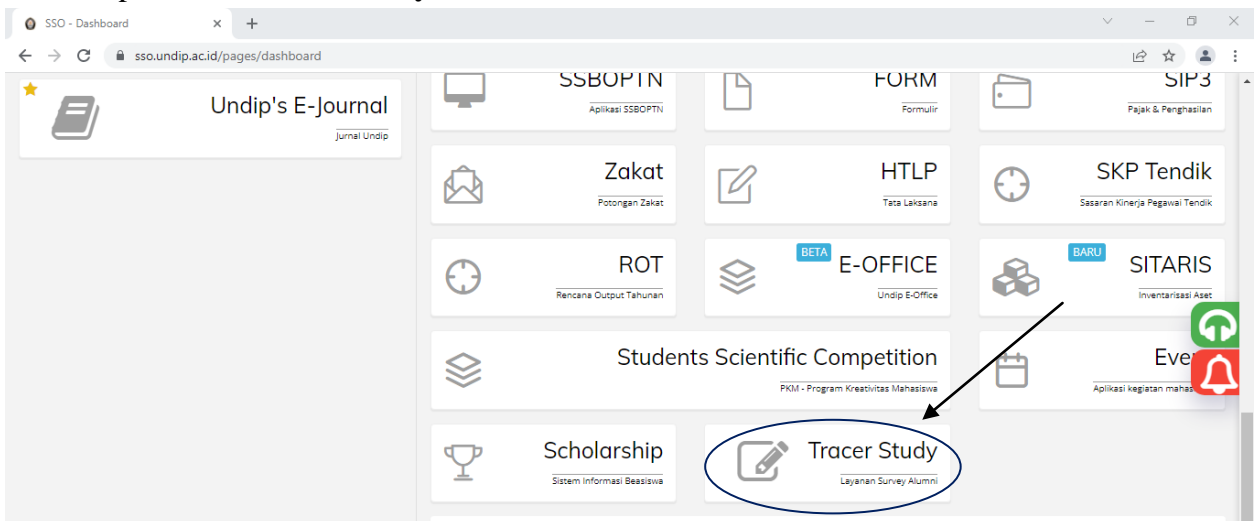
SSO - Dashboard

sso.undip.ac.id/pages/dashboard

Undip's E-Journal
Jurnal Undip

SSBOPTN
Aplikasi SSBOPTN

FORM
Formulir

SIP3
Pajak & Penghasilan

Zakat
Potongan Zakat

HTLP
Tata Laksana

SKP Tendik
Sasaran Kinerja Pegawai Tendik

ROT
Rencana Output Tahunan

BETA
E-OFFICE
Undip E-Office

BARU
SITARIS
Inventarisasi Aset

Students Scientific Competition
PKM - Program Kreativitas Mahasiswa

Eve
Aplikasi kegiatan mahas

Scholarship
Sistem Informasi Beasiswa

Tracer Study
Layanan Survey Alumni